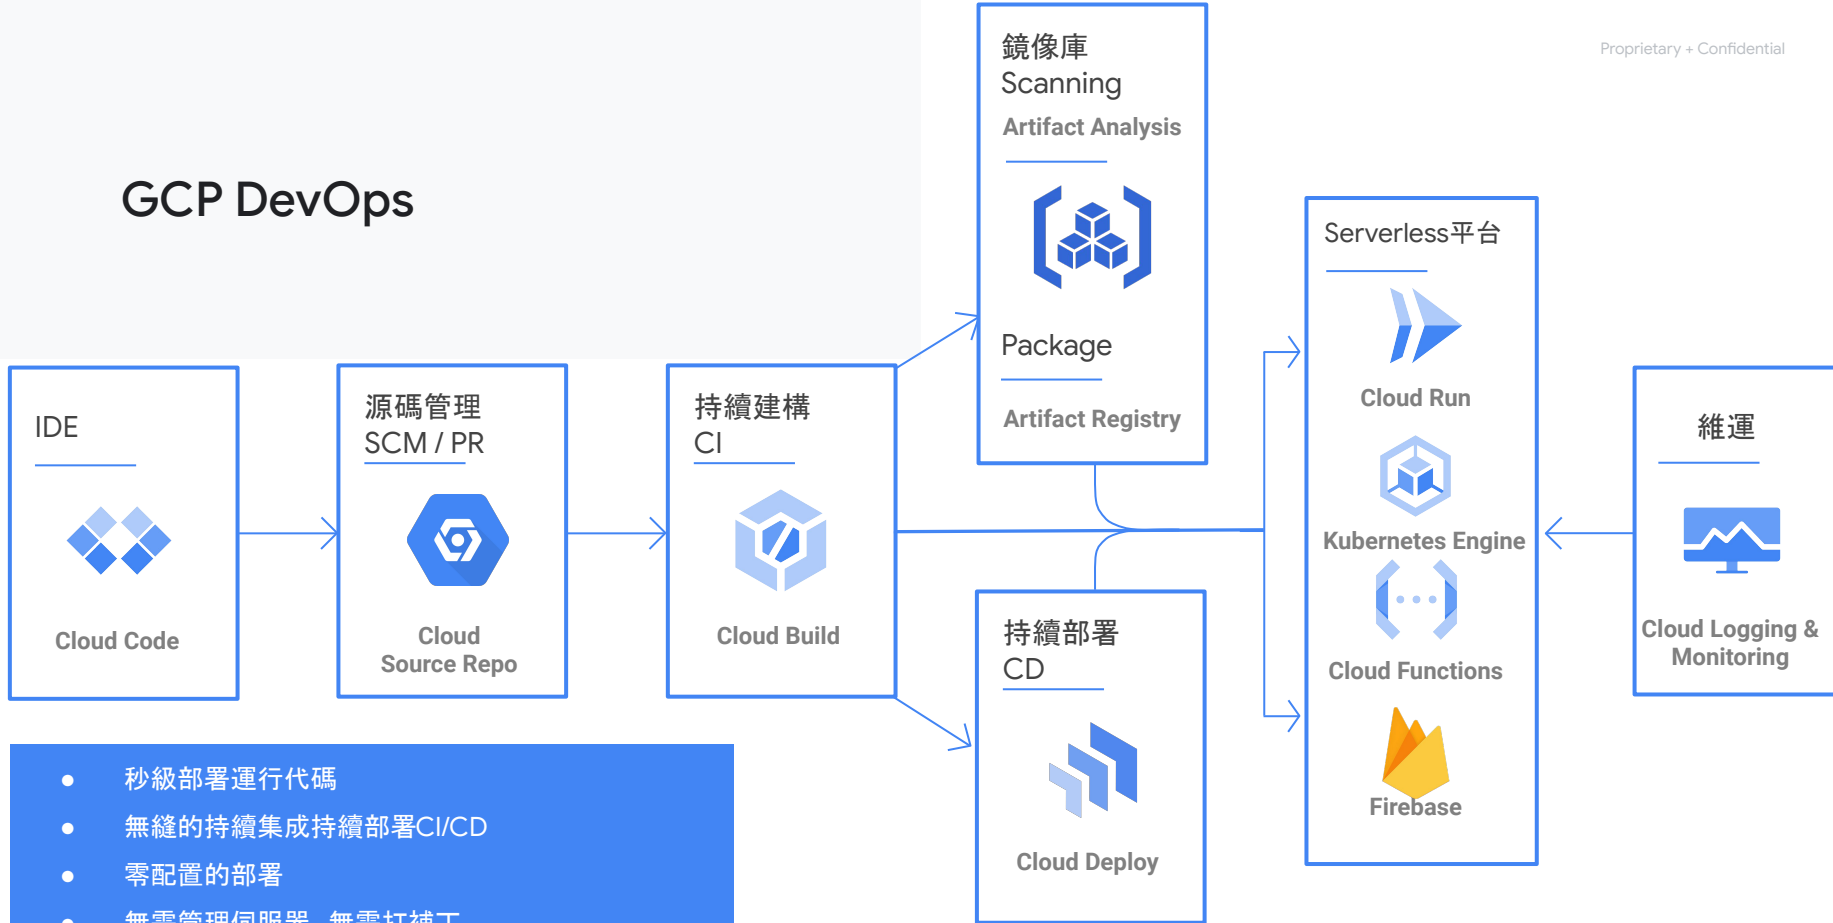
Proprietary + Confidential

GCP DevOps

IDE

Cloud Code

源碼管理
SCM / PR

Cloud Source Repo

持續建構
CI

Cloud Build

鏡像庫
Scanning

Artifact Analysis

Package

Artifact Registry

持續部署
CD

Cloud Deploy

Serverless平台

Cloud Run

Kubernetes Engine

Cloud Functions

Firebase

維運

Cloud Logging & Monitoring

- 秒級部署運行代碼
- 無縫的持續集成持續部署CI/CD
- 零配置的部署
- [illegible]